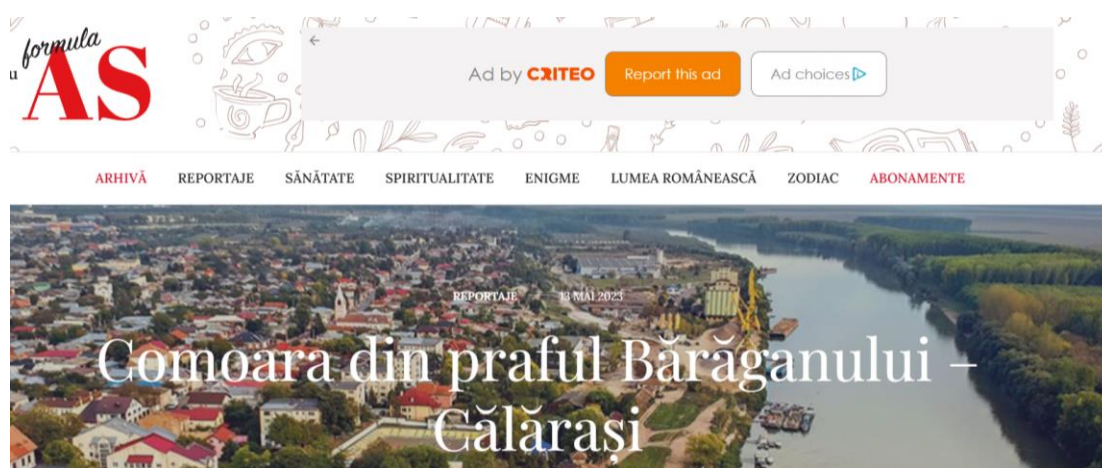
u formula AS

Ad by CRITEO Report this ad Ad choices

ARHIVĂ REPORTAJE SĂNĂTATE SPIRITUALITATE ENIGME LUMEA ROMÂNEASCĂ ZODIAC ABONAMENTE

REPORTAJE 13 MAI 2023

Comoara din praful Bărăganului – Călărași